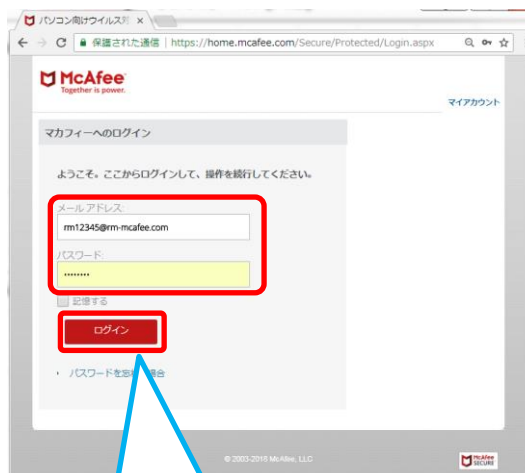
パソコン向けウイルス対 ×

保護された通信 | https://home.mcafee.com/Secure/Protected/Login.aspx

McAfee
Together is power.

マイアカウント

マカフィーへのログイン

ようこそ。ここからログインして、操作を続行してください。

メールアドレス:
rm12345@rm-mcafee.com

パスワード:
••••••••

記憶する

ログイン

パスワードを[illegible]場合

© 2003-2018 McAfee, LLC

McAfee SECURE